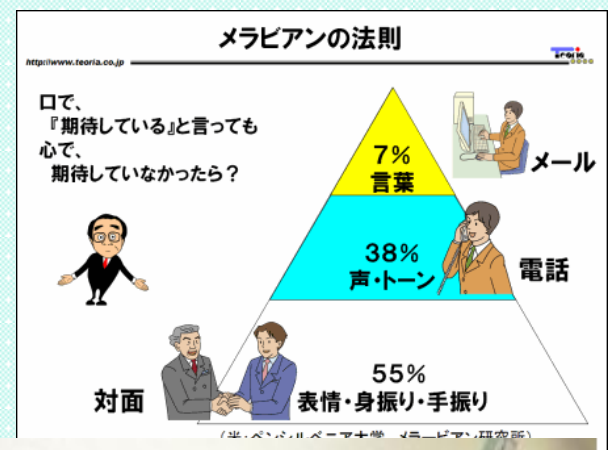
メラビアンの法則

http://www.teoria.co.jp

Teoria

口で、
『期待している』と言っても
心で、
期待していなかったら？

7%
言葉

メール

38%
声・トーン

電話

55%
表情・身振り・手振り

対面

（米・ペンシルベニア大学　メラビアン研究所）